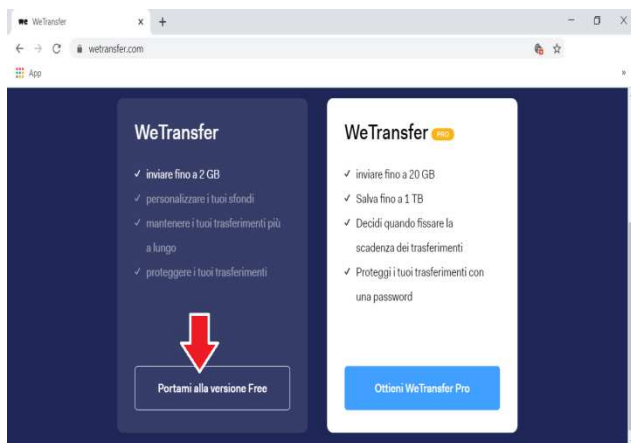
WeTransfer × +

wetransfer.com

App

WeTransfer

✓ inviare fino a 2 GB
✓ personalizzare i tuoi sfondi
✓ mantenere i tuoi trasferimenti più a lungo
✓ proteggere i tuoi trasferimenti

Portami alla versione Free

WeTransfer PRO

✓ inviare fino a 20 GB
✓ Salva fino a 1 TB
✓ Decidi quando fissare la scadenza dei trasferimenti
✓ Proteggi i tuoi trasferimenti con una password

Ottieni WeTransfer Pro